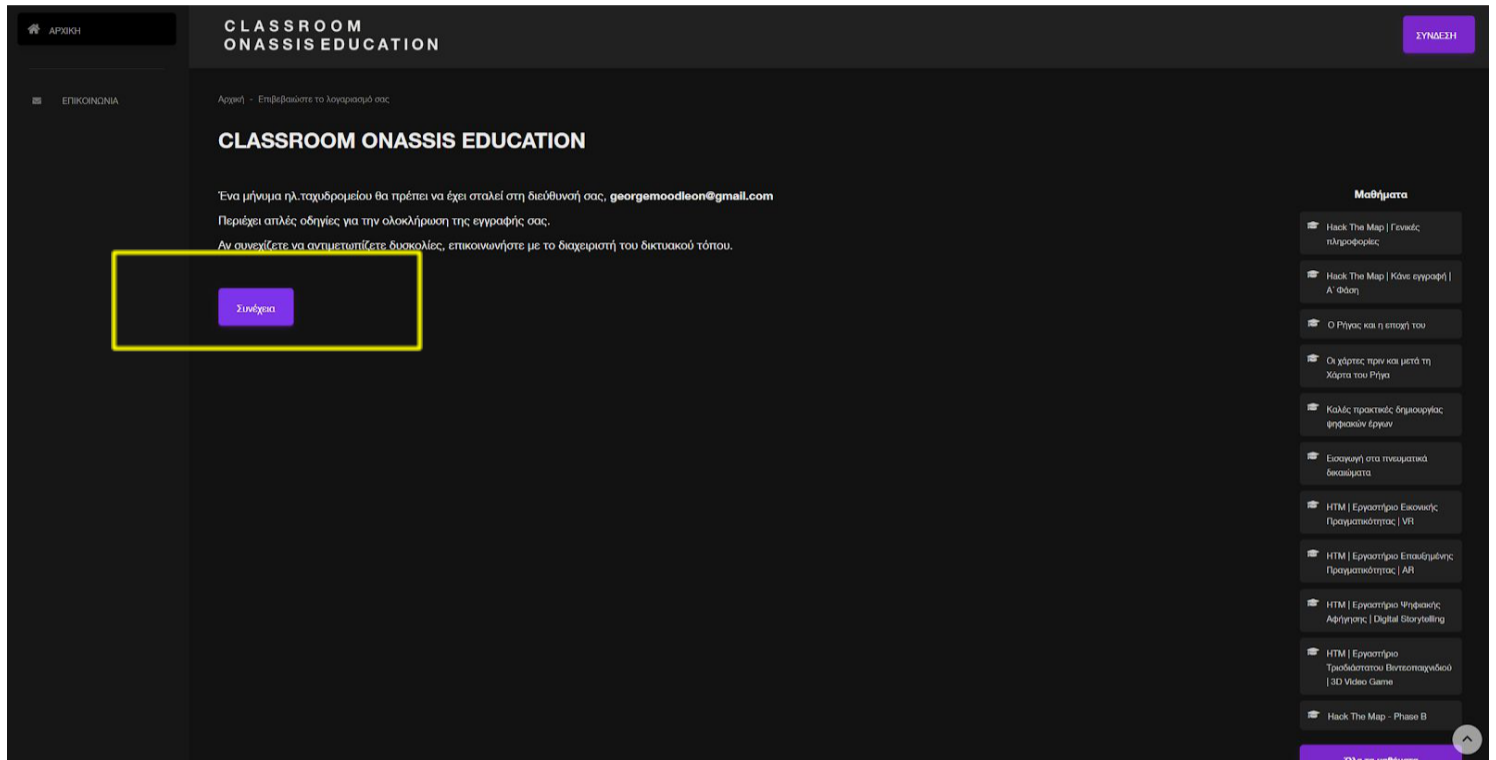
ΑΡΧΙΚΗ

CLASSROOM
ONASSIS EDUCATION

ΣΥΝΔΕΣΗ

ΕΠΙΚΟΙΝΩΝΙΑ

Αρχική - Επιβεβαιώστε το λογαριασμό σας

CLASSROOM ONASSIS EDUCATION

Ένα μήνυμα ηλ.ταχυδρομείου θα πρέπει να έχει σταλεί στη διεύθυνσή σας, georgemoodleon@gmail.com
Περιέχει απλές οδηγίες για την ολοκλήρωση της εγγραφής σας.
Αν συνεχίζετε να αντιμετωπίζετε δυσκολίες, επικοινωνήστε με το διαχειριστή του δικτυακού τόπου.

Συνέχεια

Μαθήματα

Hack The Map | Γενικές πληροφορίες

Hack The Map | Κάνε εγγραφή | Α' Φάση

Ο Ρήγας και η εποχή του

Οι χάρτες πριν και μετά τη Χάρτα του Ρήγα

Καλές πρακτικές δημιουργίας ψηφιακών έργων

Εισαγωγή στα πνευματικά δικαιώματα

HTM | Εργαστήριο Εικονικής Πραγματικότητας | VR

HTM | Εργαστήριο Επαυξημένης Πραγματικότητας | AR

HTM | Εργαστήριο Ψηφιακής Αφήγησης | Digital Storytelling

HTM | Εργαστήριο Τρισδιάστατου Βιντεοπαιχνιδιού | 3D Video Game

Hack The Map - Phase B

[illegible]